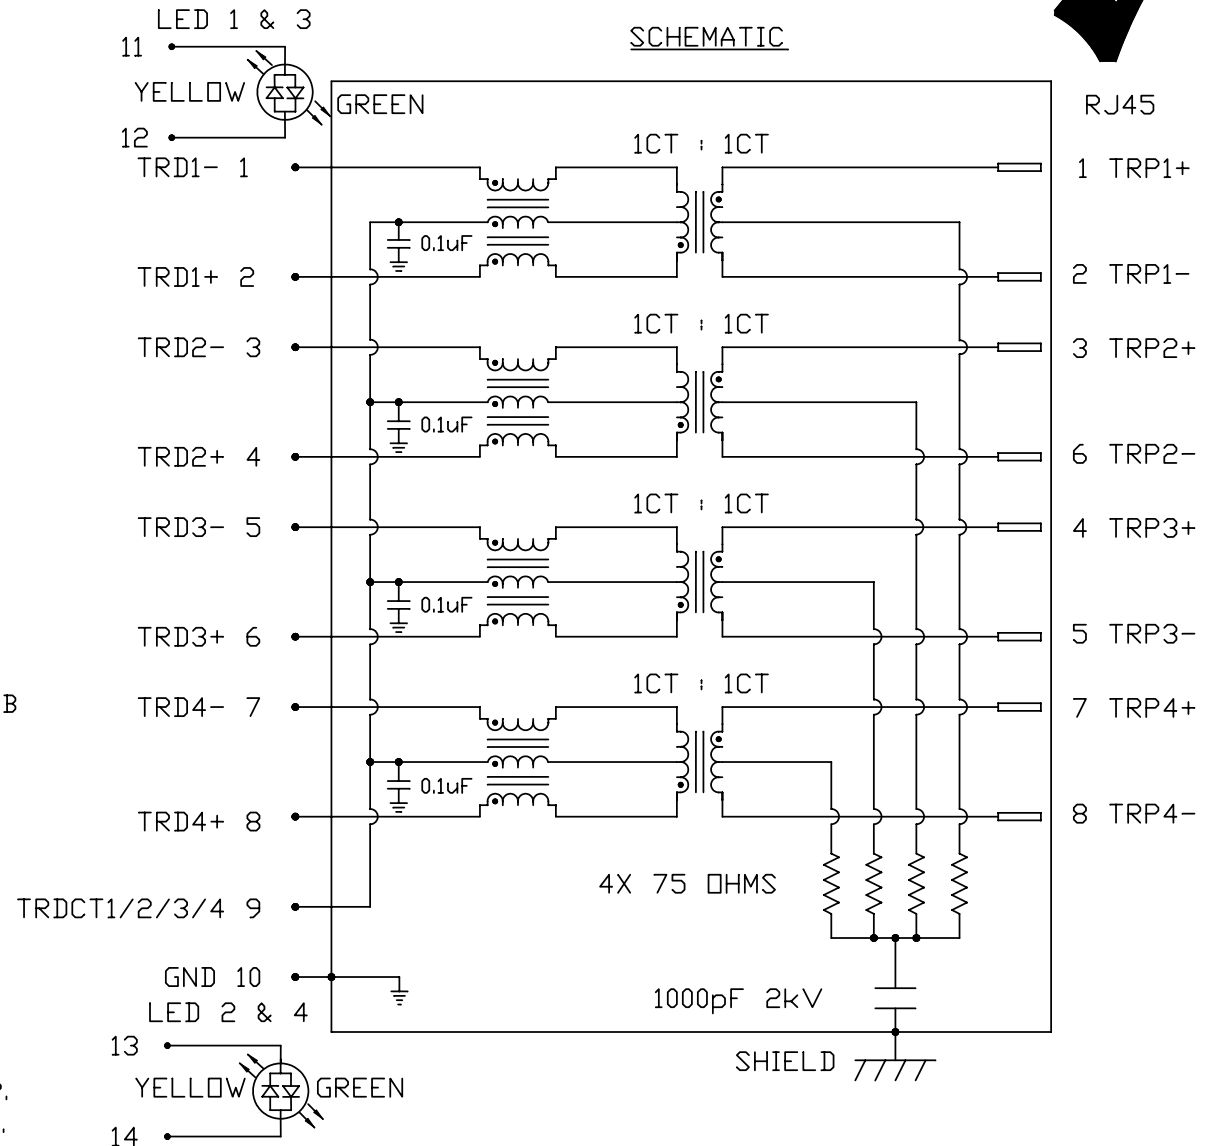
LED 1 & 3
11
YELLOW
GREEN
12
SCHEMATIC
RJ45
1CT : 1CT
TRD1- 1
1 TRP1+
0.1uF
TRD1+ 2
2 TRP1-
1CT : 1CT
TRD2- 3
3 TRP2+
0.1uF
TRD2+ 4
6 TRP2-
1CT : 1CT
TRD3- 5
4 TRP3+
0.1uF
TRD3+ 6
5 TRP3-
1CT : 1CT
B
TRD4- 7
7 TRP4+
0.1uF
TRD4+ 8
8 TRP4-
4X 75 OHMS
TRDCT1/2/3/4 9
GND 10
LED 2 & 4
1000pF 2kV
13
SHIELD
YELLOW
GREEN
14